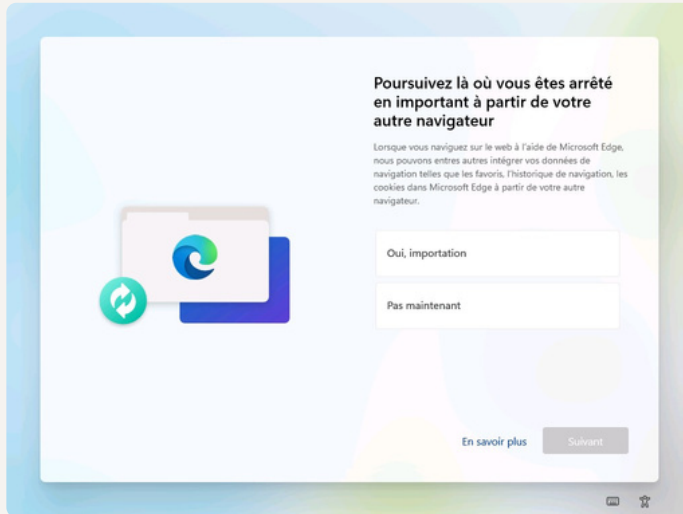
Poursuivez là où vous êtes arrêté en important à partir de votre autre navigateur

Lorsque vous naviguez sur le web à l'aide de Microsoft Edge, nous pouvons entres autres intégrer vos données de navigation telles que les favoris, l'historique de navigation, les cookies dans Microsoft Edge à partir de votre autre navigateur.

Oui, importation

Pas maintenant

En savoir plus

Suivant